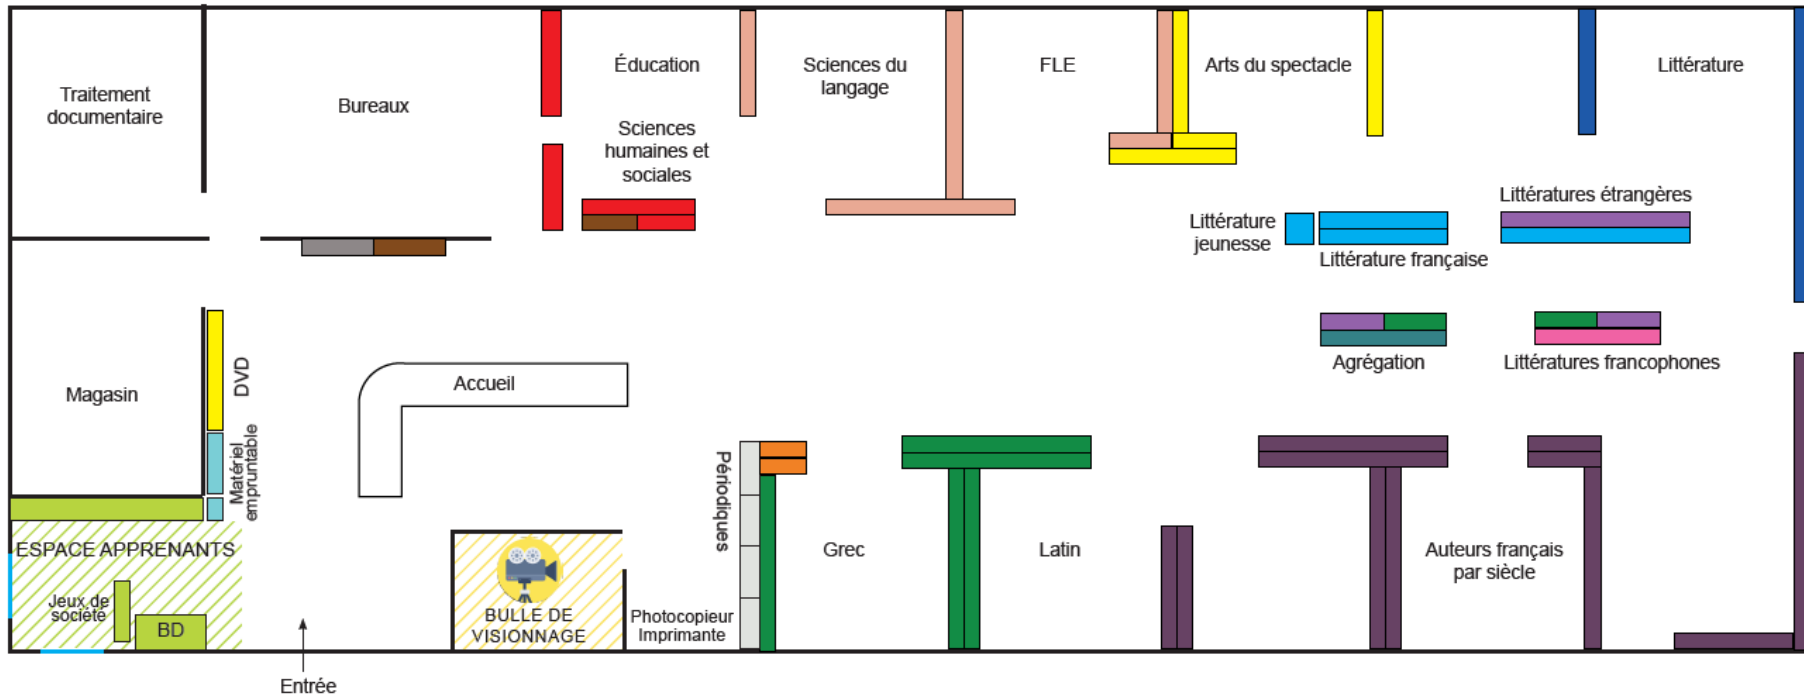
Traitement documentaire

Bureaux

Éducation

Sciences humaines et sociales

Sciences du langage

FLE

Arts du spectacle

Littérature

Littérature jeunesse

Littérature française

Littératures étrangères

Agrégation

Littératures francophones

Magasin

DVD

Matériel empruntable

Accueil

Périodiques

Grec

Latin

Auteurs français par siècle

ESPACE APPRENANTS

Jeux de société

BD

BULLE DE VISIONNAGE

Photocopieur Imprimante

Entrée